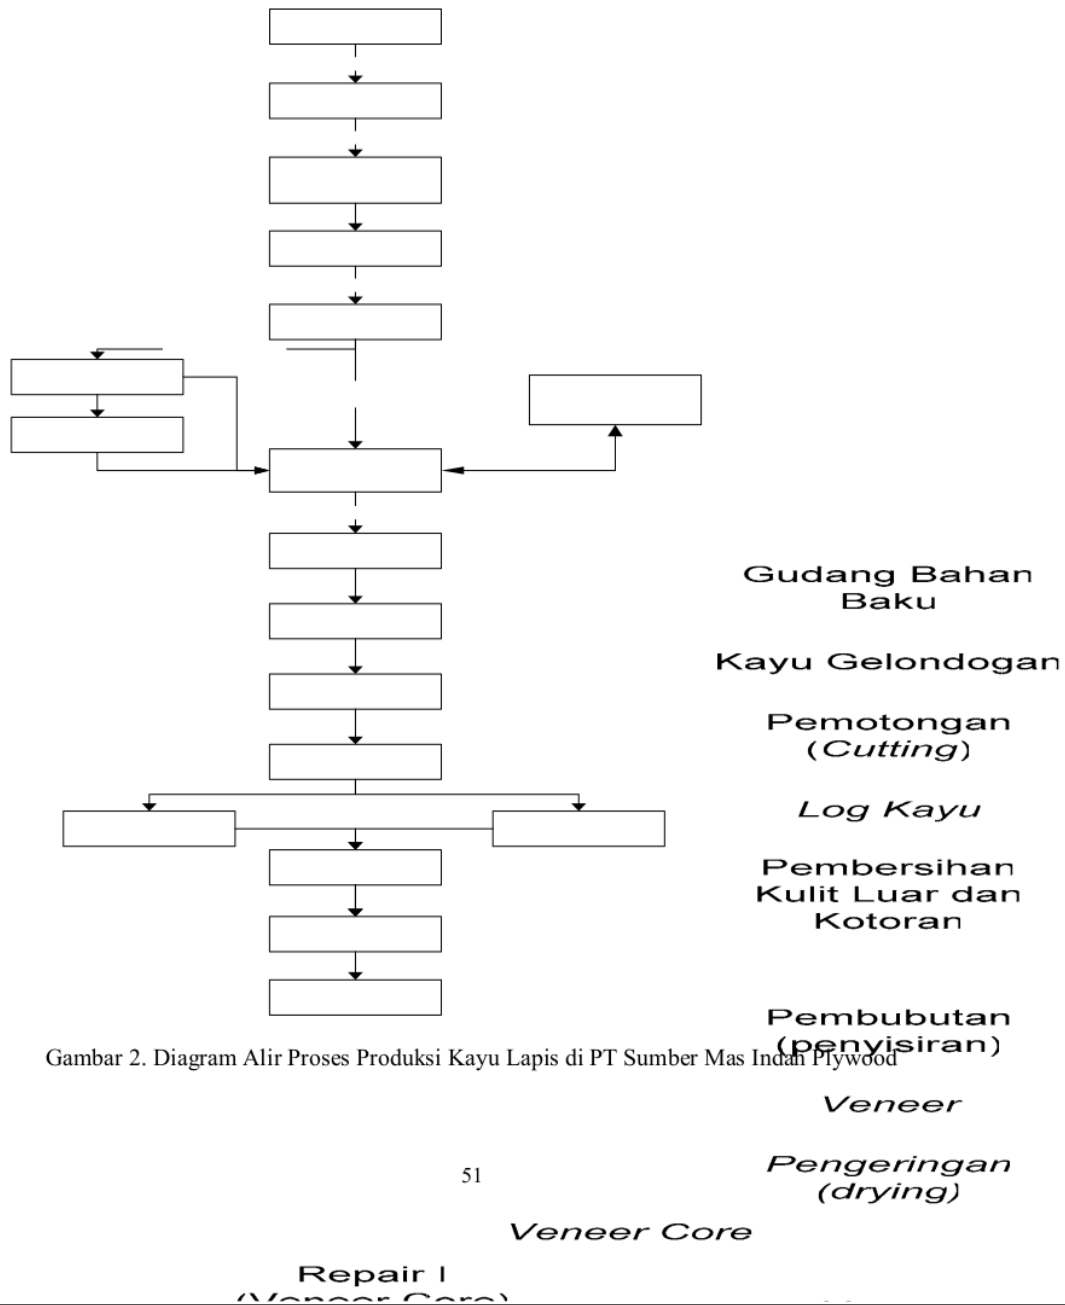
Gudang Bahan Baku

Kayu Gelondogan

Pemotongan (*Cutting*)

*Log Kayu*

Pembersihan Kulit Luar dan Kotoran

Pembubutan (penyisiran)

Gambar 2. Diagram Alir Proses Produksi Kayu Lapis di PT Sumber Mas Indah Plywood

*Veneer*

*Pengeringan (drying)*

51

*Veneer Core*

Repair I
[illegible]